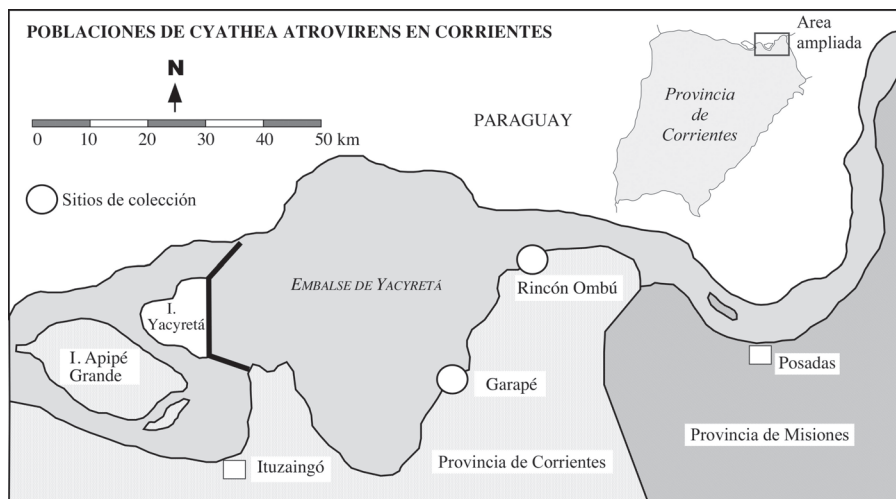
POBLACIONES DE CYATHEA ATROVIRENS EN CORRIENTES

N

0 10 20 30 40 50 km

Sitios de colección

PARAGUAY

Area ampliada

Provincia de Corrientes

EMBALSE DE YACYRETÁ

I. Yacyretá

I. Apipé Grande

Rincón Ombú

Garapé

Posadas

Ituzaingó

Provincia de Corrientes

Provincia de Misiones